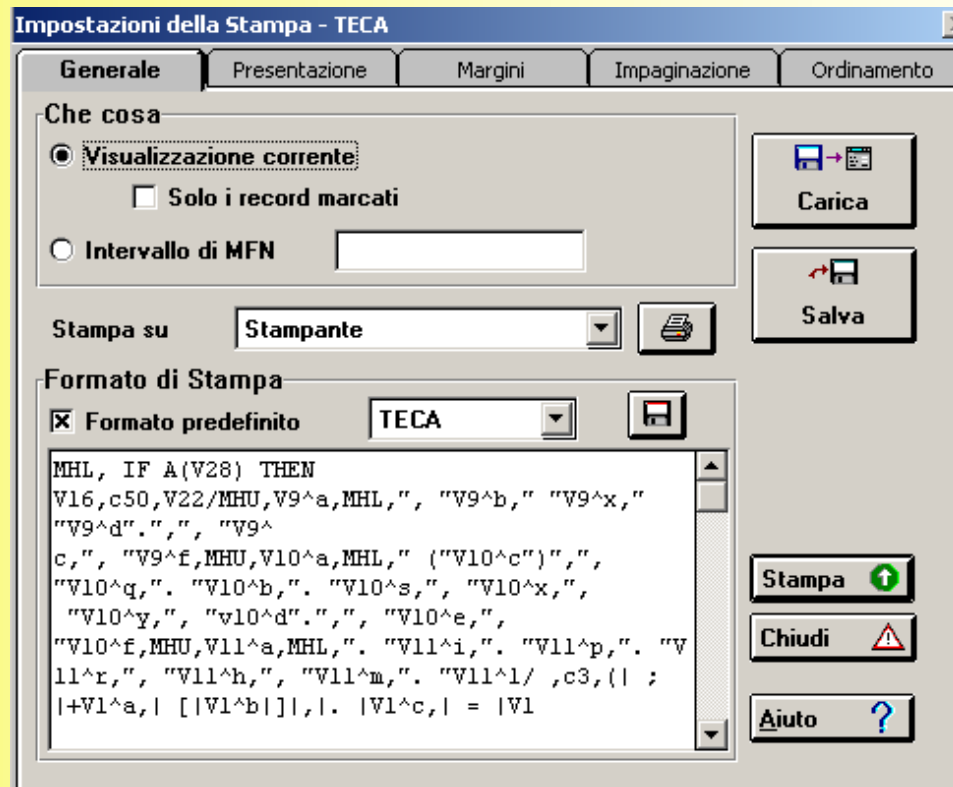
Impostazioni della Stampa - TECA

Generale | Presentazione | Margini | Impaginazione | Ordinamento

Che cosa
Visualizzazione corrente
Solo i record marcati
Intervallo di MFN

Carica
Salva

Stampa su
Stampante

Formato di Stampa
Formato predefinito
TECA

MHL, IF A(V28) THEN
V16,c50,V22/MHU,V9^a,MHL,", "V9^b," "V9^x," "V9^d".",", "V9^
c,", "V9^f,MHU,V10^a,MHL," ("V10^c")",", "V10^q,". "V10^b,". "V10^s,", "V10^x,",
"V10^y,", "v10^d".",", "V10^e,",
"V10^f,MHU,V11^a,MHL,". "V11^i,". "V11^p,". "V
11^r,", "V11^h,", "V11^m,". "V11^1/ ,c3,(| ;
|+V1^a,| [|V1^b|]|,|. |V1^c,| = |V1

Stampa
Chiudi
Aiuto